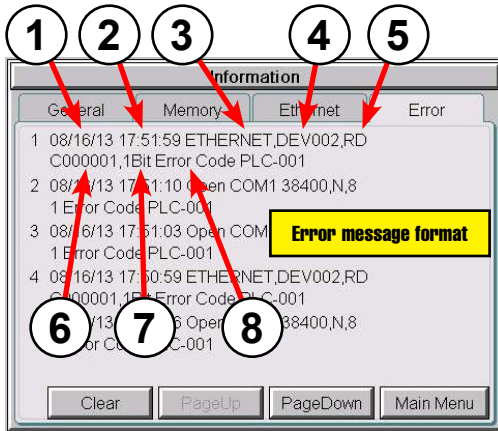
1
2
3
4
5

Information

General
Memory
Ethernet
Error

1 08/16/13 17:51:59 ETHERNET,DEV002,RD C000001,1Bit Error Code PLC-001

2 08/16/13 17:51:10 Open COM1 38400,N,8 1 Error Code PLC-001

3 08/16/13 17:51:03 Open COM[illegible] 1 Error Code PLC-001

4 08/16/13 17:50:59 ETHERNET,DEV002,RD C000001,1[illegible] Error Code PLC-001

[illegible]/13 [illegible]6 Open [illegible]38400,N,8 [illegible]or Co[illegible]LC-001

Error message format

6
7
8

Clear
PageUp
PageDown
Main Menu